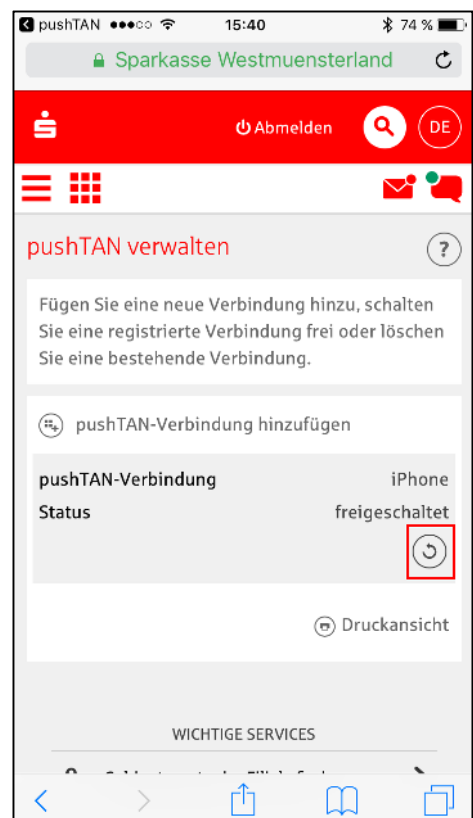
◂ pushTAN ●●●○○ 15:40 74 %

Sparkasse Westmuensterland

Abmelden DE

pushTAN verwalten

?

Fügen Sie eine neue Verbindung hinzu, schalten Sie eine registrierte Verbindung frei oder löschen Sie eine bestehende Verbindung.

pushTAN-Verbindung hinzufügen

pushTAN-Verbindung iPhone
Status freigeschaltet

Druckansicht

WICHTIGE SERVICES

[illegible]